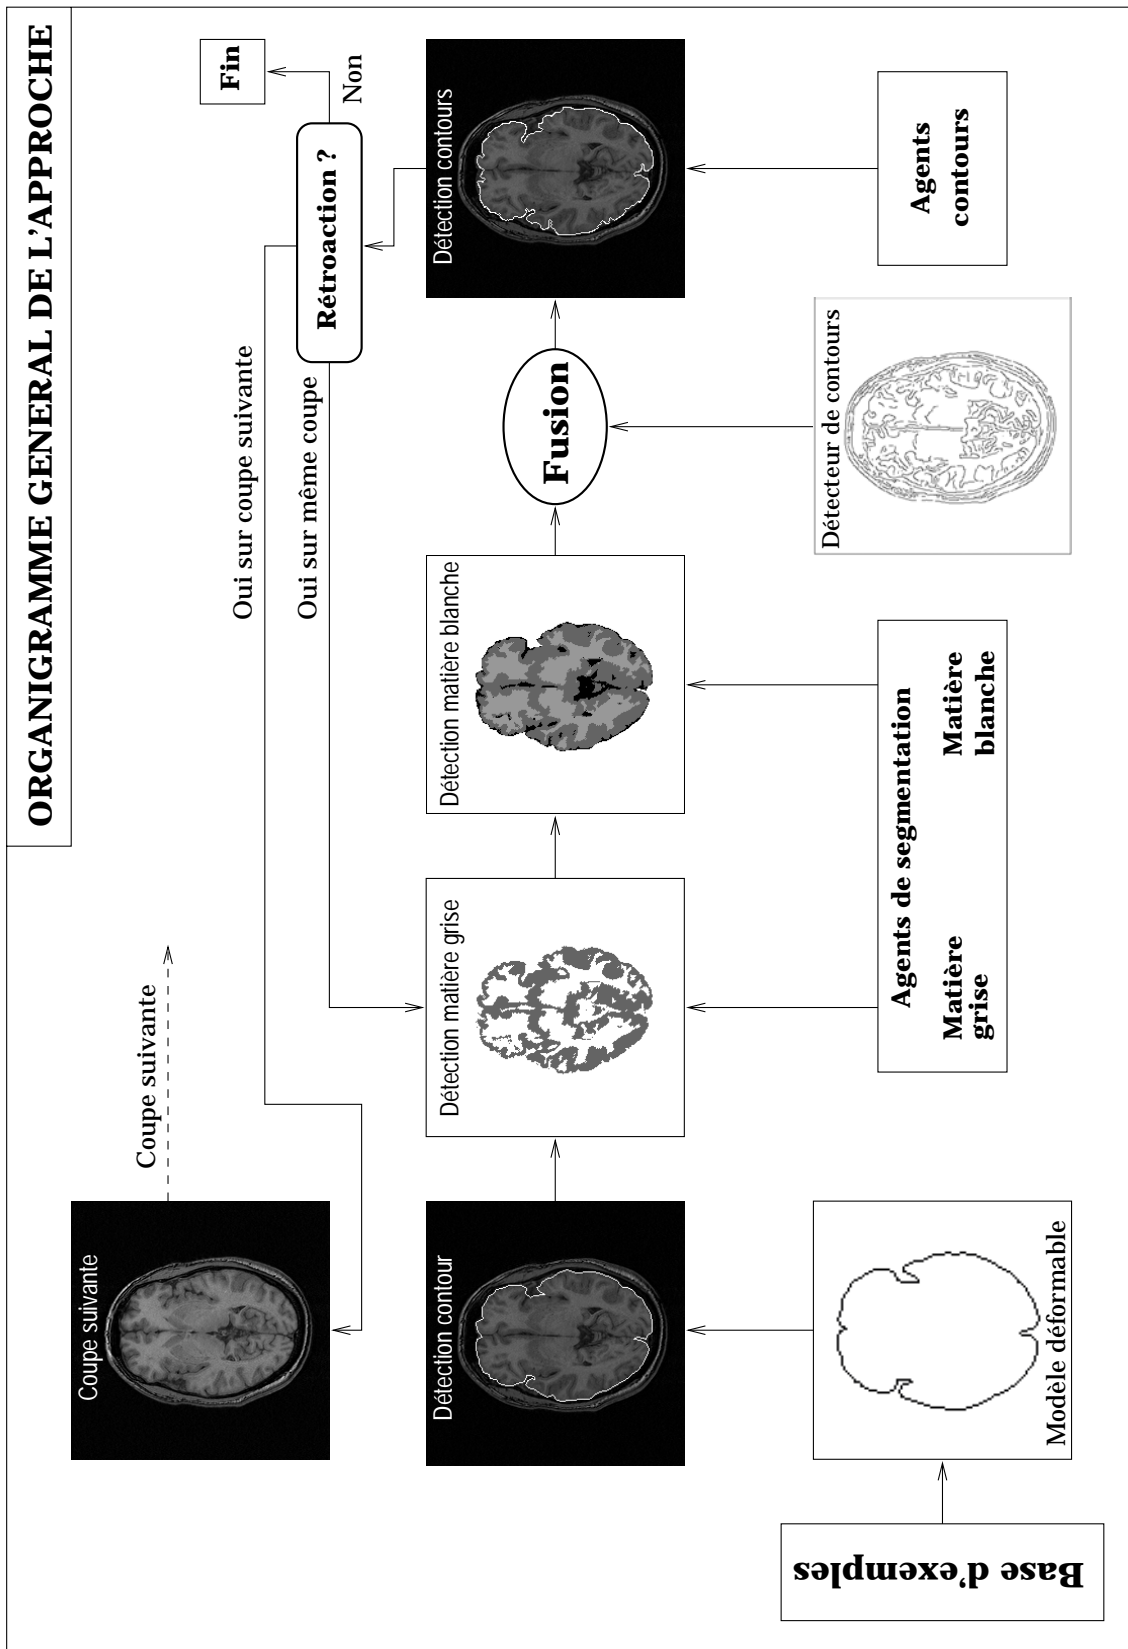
ORGANIGRAMME GENERAL DE L'APPROCHE

Fin

Non

Rétroaction ?

Oui sur coupe suivante

Oui sur même coupe

Détection contours

Agents contours

Fusion

Détecteur de contours

Détection matière blanche

Agents de segmentation

Matière grise

Matière blanche

Détection matière grise

Coupe suivante

Coupe suivante

Détection contour

Modèle déformable

Base d'exemples